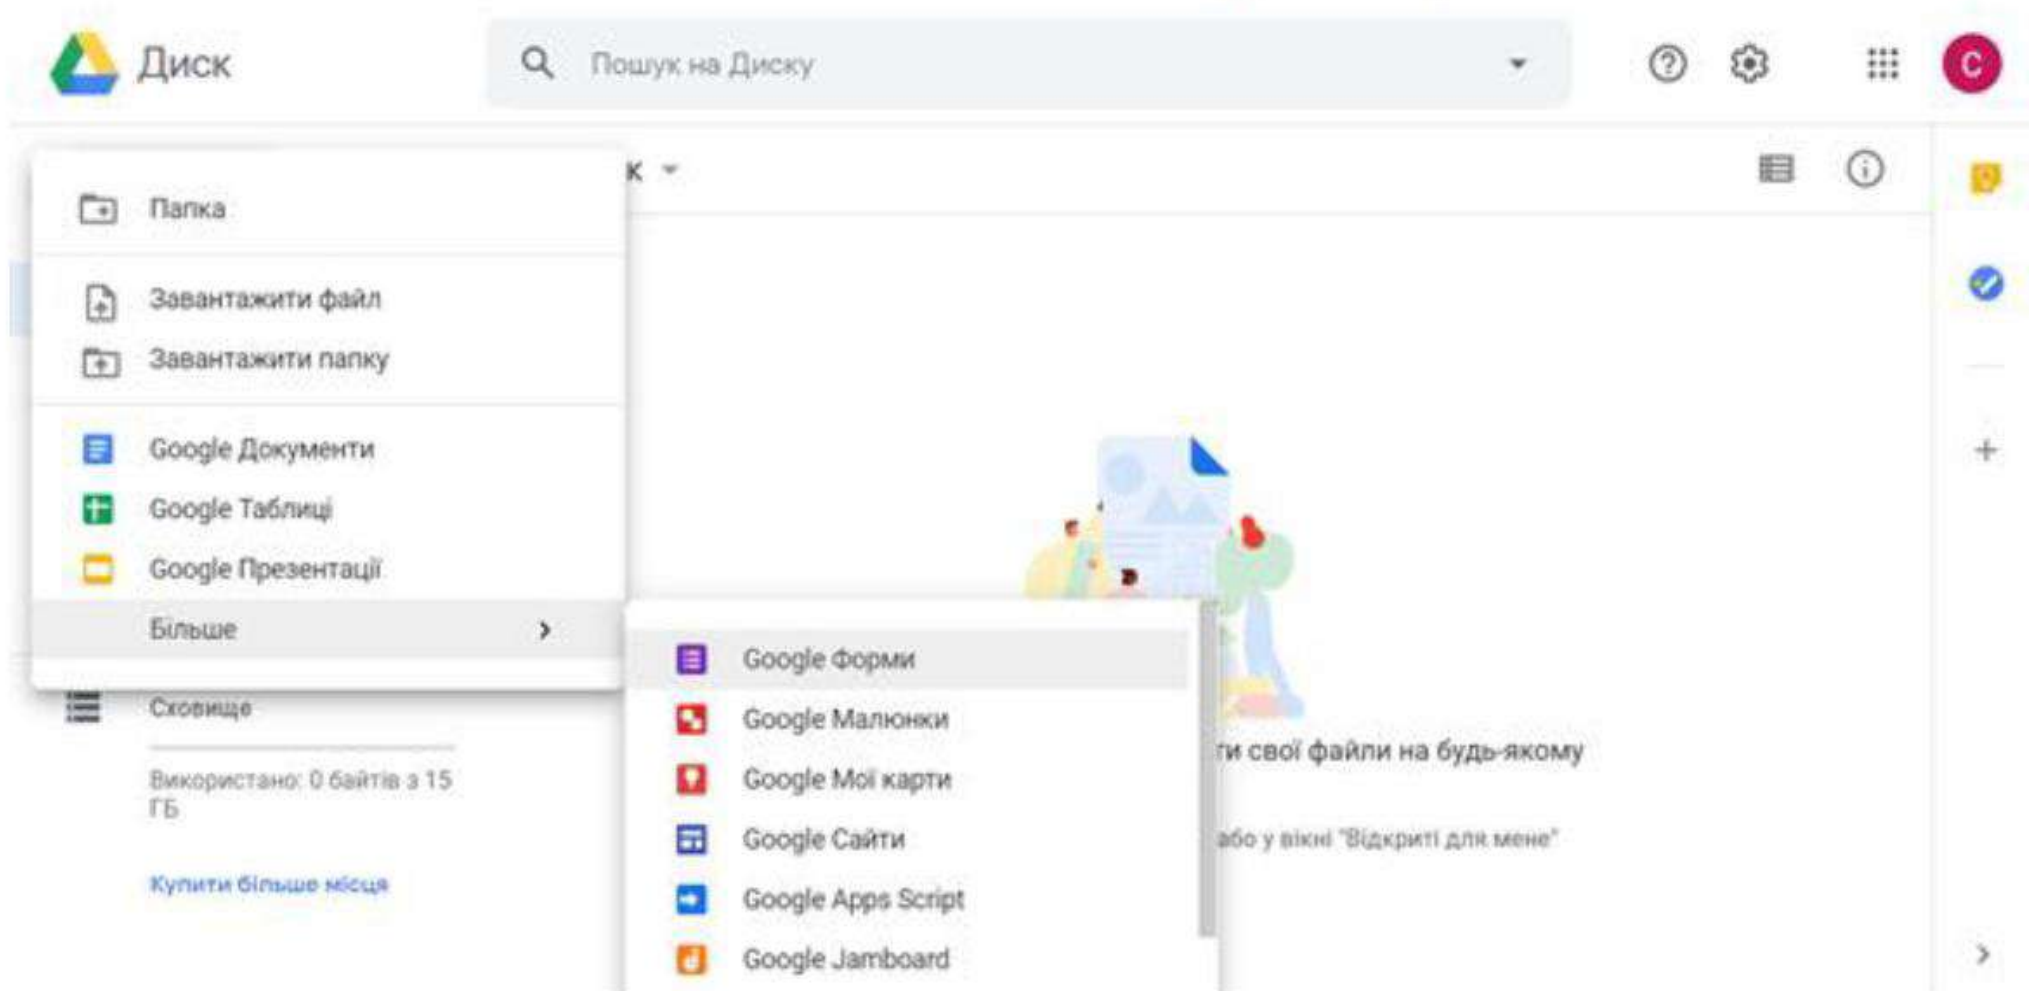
Диск

Пошук на Диску

C

к

Папка

Завантажити файл
Завантажити папку

Google Документи
Google Таблиці
Google Презентації
Більше

Google Форми
Google Малюнки
Google Мої карти
Google Сайти
Google Apps Script
Google Jamboard

Сховище

Використано: 0 байтів з 15 ГБ

Купити більше місця

ти свої файли на будь-якому

або у вікні "Відкриті для мене"